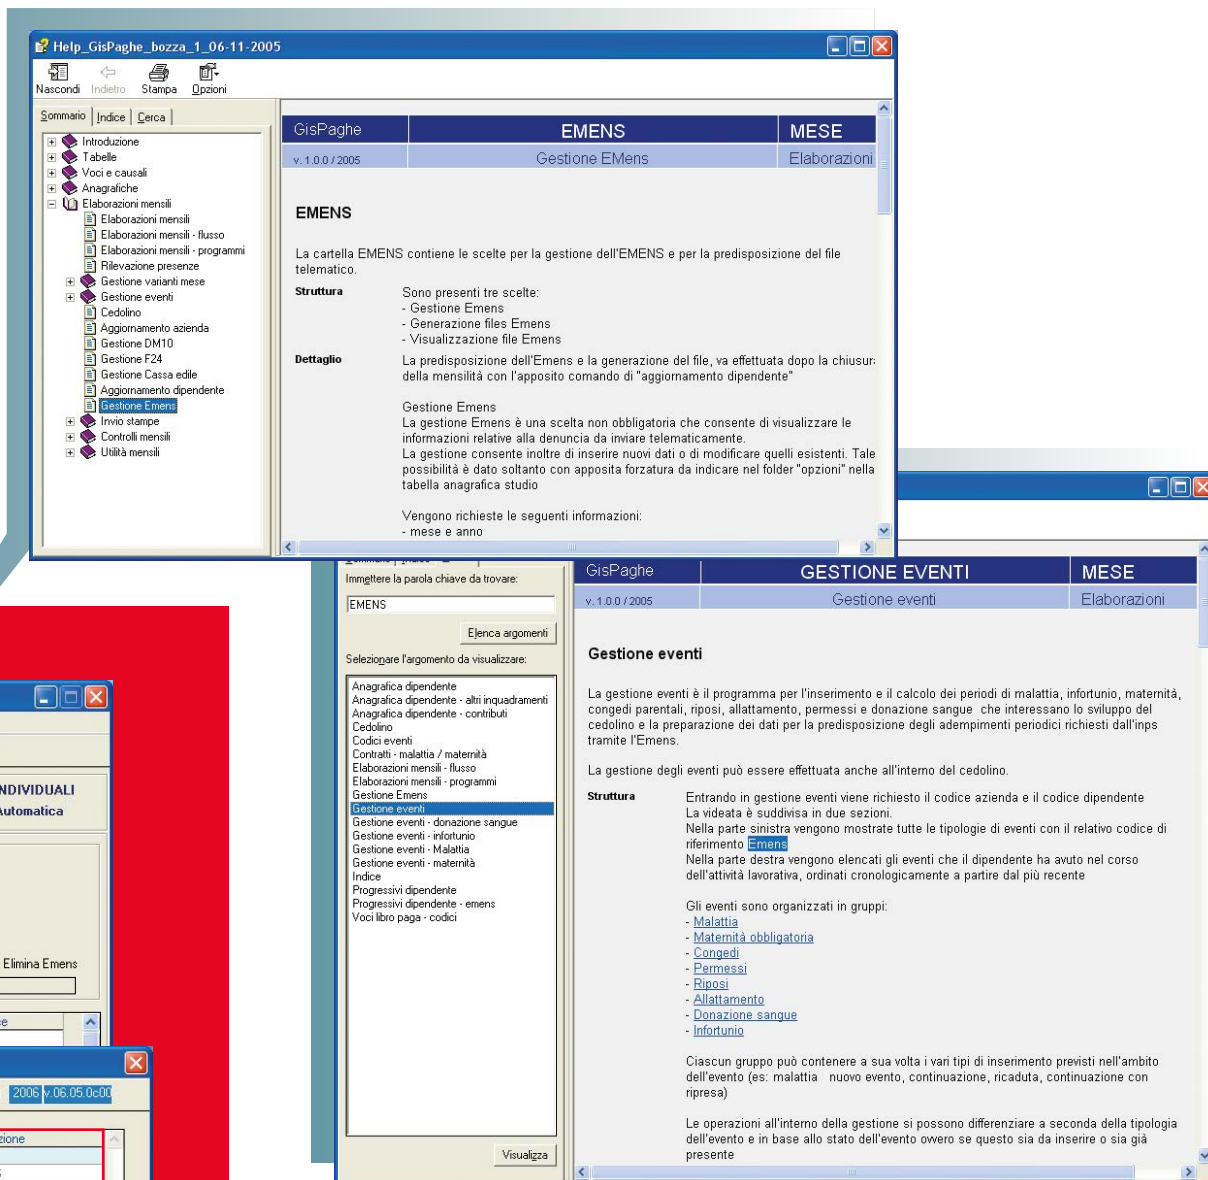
Help_GisPaghe_bozza_1_06-11-2005

Nascondi Indietro Stampa Opzioni

Sommario | Indice | Cerca

Introduzione
Tabelle
Voci e causali
Anagrafiche
Elaborazioni mensili
Elaborazioni mensili
Elaborazioni mensili - flusso
Elaborazioni mensili - programmi
Rilevazione presenze
Gestione varianti mese
Gestione eventi
Cedolino
Aggiornamento azienda
Gestione DM10
Gestione F24
Gestione Cassa edile
Aggiornamento dipendente
Gestione Emens
Invio stampe
Controlli mensili
Utilità mensili

| GisPaghe | EMENS | MESE |
|---|---|---|
| v. 1.0.0 / 2005 | Gestione EMens | Elaborazioni |

EMENS

La cartella EMENS contiene le scelte per la gestione dell'EMENS e per la predisposizione del file telematico.

Struttura

Sono presenti tre scelte:
- Gestione Emens
- Generazione files Emens
- Visualizzazione file Emens

Dettaglio

La predisposizione dell'Emens e la generazione del file, va effettuata dopo la chiusur della mensilità con l'apposito comando di "aggiornamento dipendente"

Gestione Emens
La gestione Emens è una scelta non obbligatoria che consente di visualizzare le informazioni relative alla denuncia da inviare telematicamente.
La gestione consente inoltre di inserire nuovi dati o di modificare quelli esistenti. Tale possibilità è dato soltanto con apposita forzatura da indicare nel folder "opzioni" nella tabella anagrafica studio

Vengono richieste le seguenti informazioni:
- mese e anno

NDIVIDUALI
Automatica

Elimina Emens

2006 v.06.05.0c00

zione

Immettere la parola chiave da trovare:

EMENS

Elenca argomenti

Selezionare l'argomento da visualizzare:

Anagrafica dipendente
Anagrafica dipendente - altri inquadramenti
Anagrafica dipendente - contributi
Cedolino
Codici eventi
Contratti - malattia / maternità
Elaborazioni mensili - flusso
Elaborazioni mensili - programmi
Gestione Emens
Gestione eventi
Gestione eventi - donazione sangue
Gestione eventi - infortunio
Gestione eventi - Malattia
Gestione eventi - maternità
Indice
Progressivi dipendente
Progressivi dipendente - emens
Voci libro paga - codici

Visualizza

| GisPaghe | GESTIONE EVENTI | MESE |
|---|---|---|
| v. 1.0.0 / 2005 | Gestione eventi | Elaborazioni |

Gestione eventi

La gestione eventi è il programma per l'inserimento e il calcolo dei periodi di malattia, infortunio, maternità, congedi parentali, riposi, allattamento, permessi e donazione sangue che interessano lo sviluppo del cedolino e la preparazione dei dati per la predisposizione degli adempimenti periodici richiesti dall'inps tramite l'Emens.

La gestione degli eventi può essere effettuata anche all'interno del cedolino.

Struttura

Entrando in gestione eventi viene richiesto il codice azienda e il codice dipendente
La videata è suddivisa in due sezioni.
Nella parte sinistra vengono mostrate tutte le tipologie di eventi con il relativo codice di riferimento Emens
Nella parte destra vengono elencati gli eventi che il dipendente ha avuto nel corso dell'attività lavorativa, ordinati cronologicamente a partire dal più recente

Gli eventi sono organizzati in gruppi:
- Malattia
- Maternità obbligatoria
- Congedi
- Permessi
- Riposi
- Allattamento
- Donazione sangue
- Infortunio

Ciascun gruppo può contenere a sua volta i vari tipi di inserimento previsti nell'ambito dell'evento (es: malattia nuovo evento, continuazione, ricaduta, continuazione con ripresa)

Le operazioni all'interno della gestione si possono differenziare a seconda della tipologia dell'evento e in base allo stato dell'evento owero se questo sia da inserire o sia già presente